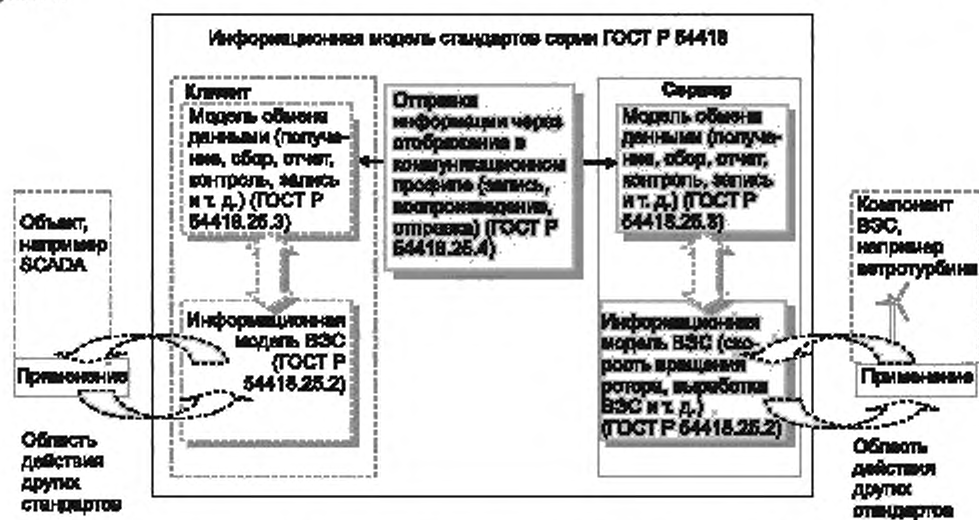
Информационная модель стандартов серии ГОСТ Р 54418

Клиент

Модель обмена данными (получение, сбор, отчет, контроль, запись и т. д.) (ГОСТ Р 54418.25.3)

Информационная модель ВЭС (ГОСТ Р 54418.25.2)

Отправка информации через отображение в коммуникационном профиле (запись, воспроизведение, отправка) (ГОСТ Р 54418.25.4)

Сервер

Модель обмена данными (получение, сбор, отчет, контроль, запись и т. д.) (ГОСТ Р 54418.25.3)

Информационная модель ВЭС (скорость вращения ротора, выработка ВЭС и т. д.) (ГОСТ Р 54418.25.2)

Объект, например SCADA

Применение

Область действия других стандартов

Компонент ВЭС, например ветротурбина

Применение

Область действия других стандартов